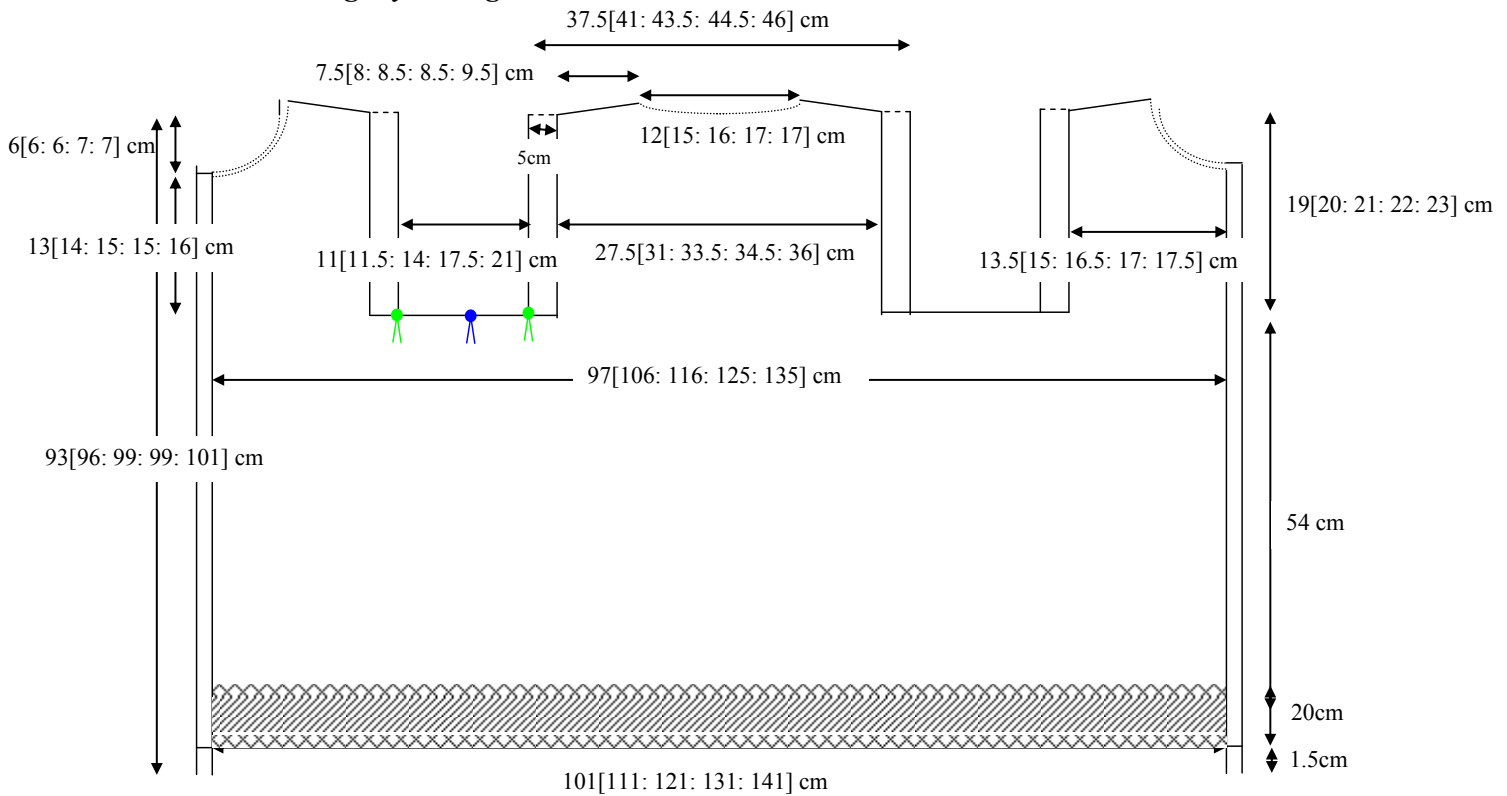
37.5[41: 43.5: 44.5: 46] cm

7.5[8: 8.5: 8.5: 9.5] cm

6[6: 6: 7: 7] cm

5cm

12[15: 16: 17: 17] cm

19[20: 21: 22: 23] cm

13[14: 15: 15: 16] cm

11[11.5: 14: 17.5: 21] cm

27.5[31: 33.5: 34.5: 36] cm

13.5[15: 16.5: 17: 17.5] cm

97[106: 116: 125: 135] cm

93[96: 99: 99: 101] cm

54 cm

20cm

1.5cm

101[111: 121: 131: 141] cm